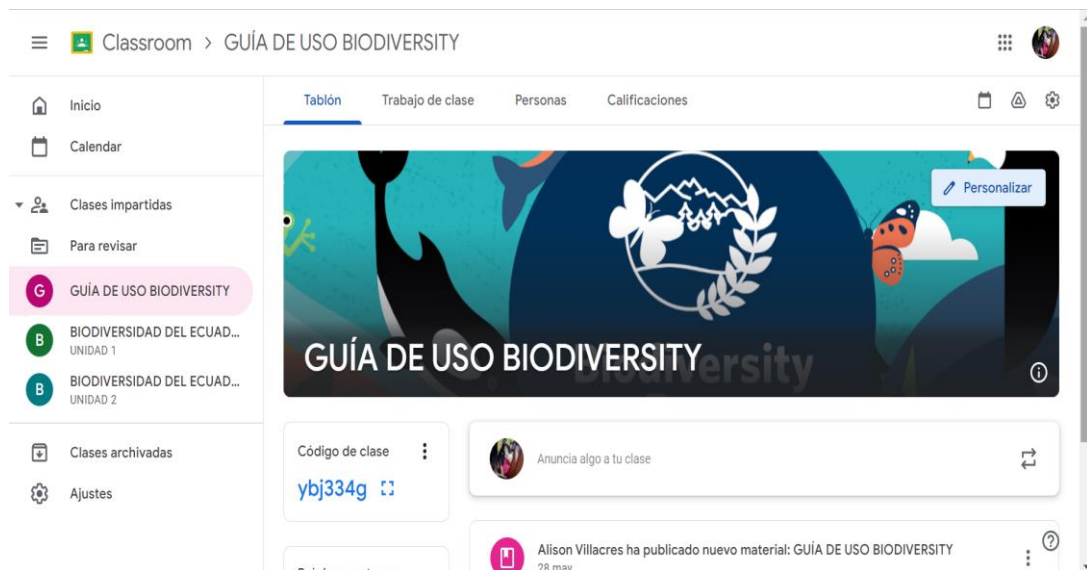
Classroom > GUÍA DE USO BIODIVERSITY

Inicio
Calendar
Clases impartidas
Para revisar
G GUÍA DE USO BIODIVERSITY
B BIODIVERSIDAD DEL ECUAD...
UNIDAD 1
B BIODIVERSIDAD DEL ECUAD...
UNIDAD 2
Clases archivadas
Ajustes

Tablón Trabajo de clase Personas Calificaciones

Personalizar

GUÍA DE USO BIODIVERSITY

Biodiversity

Código de clase
ybj334g

Anuncia algo a tu clase

Alison Villacres ha publicado nuevo material: GUÍA DE USO BIODIVERSITY
28 may

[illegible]